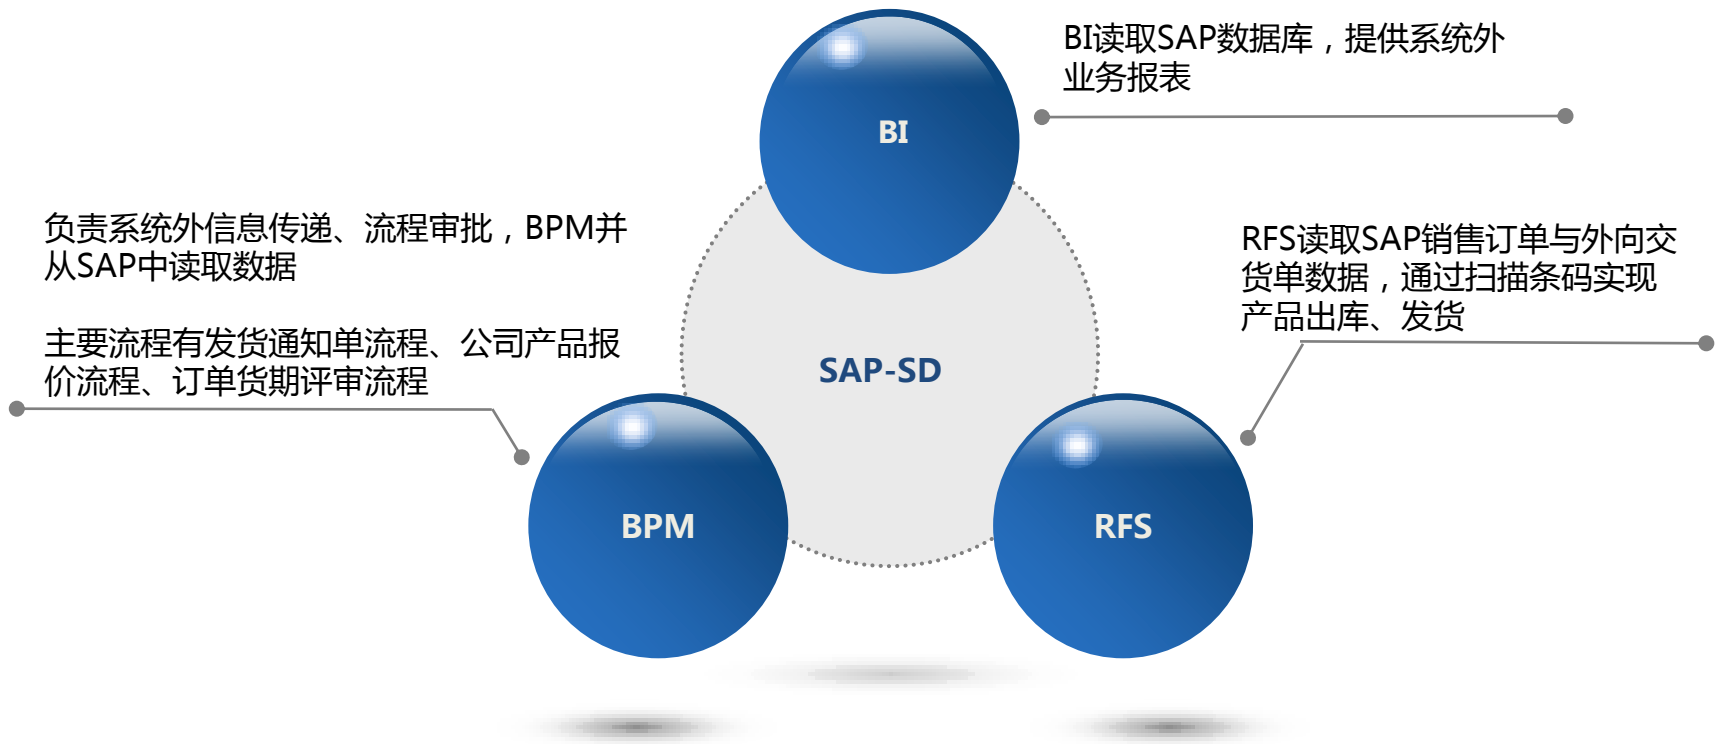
BI读取SAP数据库，提供系统外业务报表

BI

负责系统外信息传递、流程审批，BPM并从SAP中读取数据

主要流程有发货通知单流程、公司产品报价流程、订单货期评审流程

RFS读取SAP销售订单与外向交货单数据，通过扫描条码实现产品出库、发货

SAP-SD

BPM

RFS